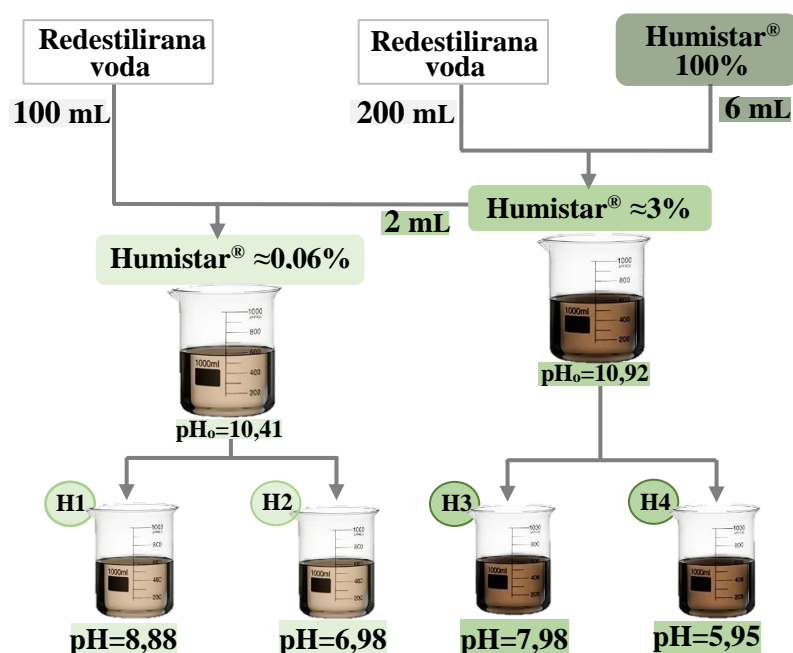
Redestilirana voda

Redestilirana voda

Humistar® 100%

100 mL

200 mL

6 mL

Humistar® ≈3%

2 mL

Humistar® ≈0,06%

1000ml

1000

800

600

400

200

1000ml

1000

800

400

200

$pH_o$=10,92

$pH_o$=10,41

H1

H2

H3

H4

pH=8,88

pH=6,98

pH=7,98

pH=5,95